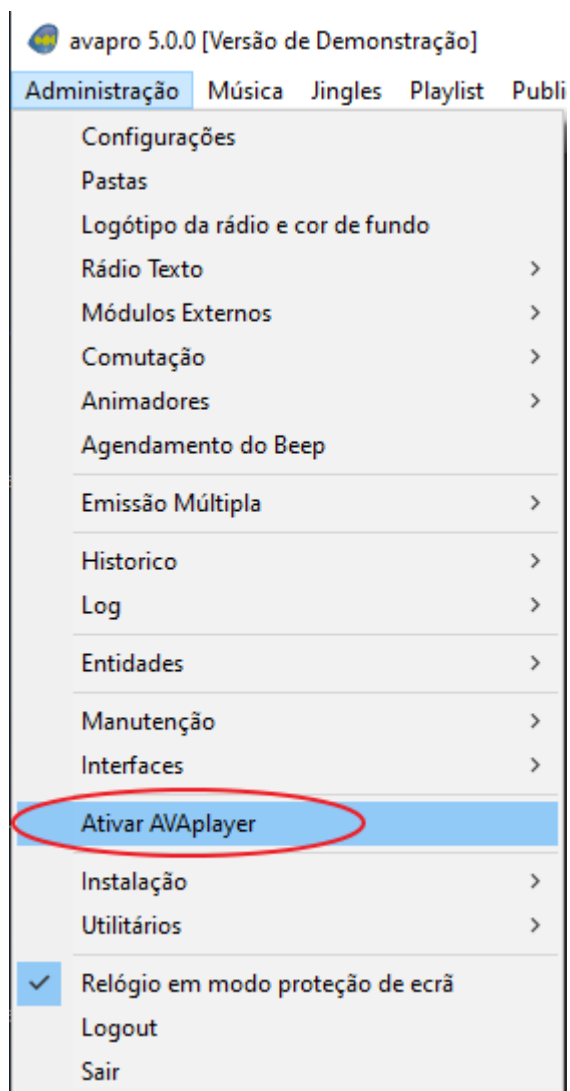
avapro 5.0.0 [Versão de Demonstração]

Administração Música Jingles Playlist Publi

Configurações
Pastas
Logótipo da rádio e cor de fundo
Rádio Texto
Módulos Externos
Comutação
Animadores
Agendamento do Beep
Emissão Múltipla
Historico
Log
Entidades
Manutenção
Interfaces
Ativar AVAplayer
Instalação
Utilitários
Relógio em modo proteção de ecrã
Logout
Sair